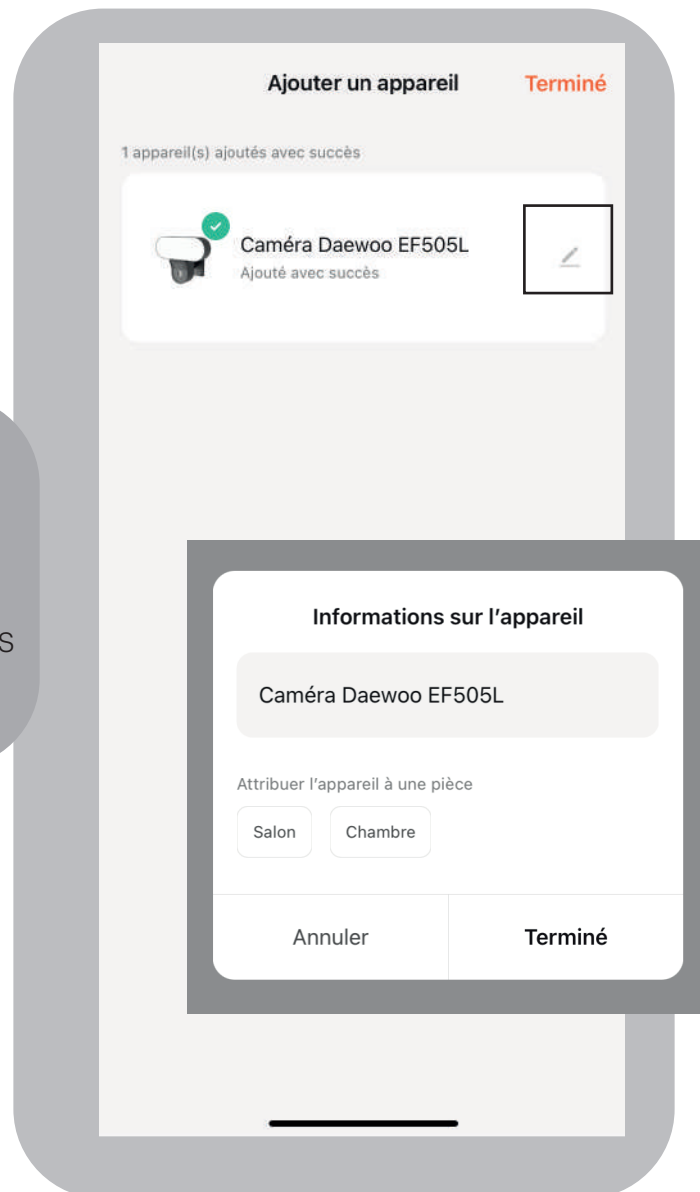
Ajouter un appareil Terminé

1 appareil(s) ajoutés avec succès

Caméra Daewoo EF505L
Ajouté avec succès

S

Informations sur l'appareil

Caméra Daewoo EF505L

Attribuer l'appareil à une pièce

Salon Chambre

Annuler Terminé